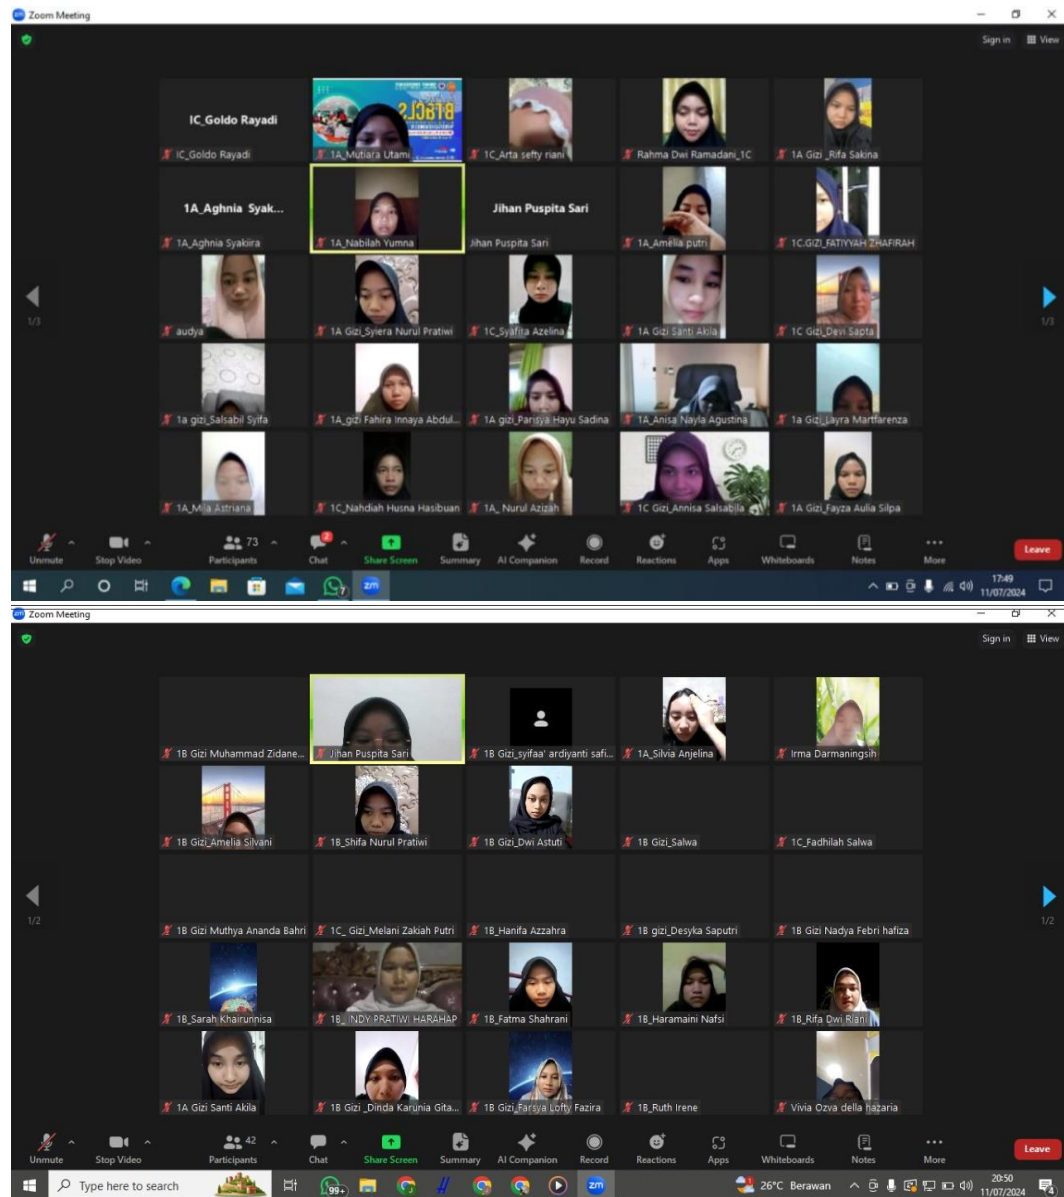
Zoom Meeting

Sign in View

IC_Goldo Rayadi
IC_Goldo Rayadi
1A_Mutiara Utami
1C_Arta sefty riani
Rahma Dwi Ramadani_1C
1A Gizi _Rifa Sakina

1A_Aghnia Syak...
1A_Aghnia Syakira
1A_Nabilah Yumna
Jihan Puspita Sari
Jihan Puspita Sari
1A_Amelia putri
1C.GIZI_FATIYYAH ZHAFIRAH

1/3
audya
1A Gizi_Syiera Nurul Pratiwi
1C_Syafita Azelina
1A Gizi Santi Akila
1C Gizi_Devi Sapta
1/3

1a gizi_Salsabil Syifa
1A_gizi Fahira Innaya Abdul...
1A gizi_Parisya Hayu Sadina
1A_Anisa Nayla Agustina
1a Gizi_Layra Martfarenza

1A_Mila Astriana
1C_Nahdiah Husna Hasibuan
1A_ Nurul Azizah
1C Gizi_Annisa Salsabila
1A Gizi_Fayza Aulia Silpa

Unmute
Stop Video
73
Participants
Chat
Share Screen
Summary
AI Companion
Record
Reactions
Apps
Whiteboards
Notes
More
Leave

17:49
11/07/2024

Zoom Meeting

Sign in View

1B Gizi Muhammad Zidane...
Jihan Puspita Sari
1B Gizi_syifaa' ardiyanti safi...
1A_Silvia Anjelina
Irma Darmaningsih

1B Gizi_Amelia Silvani
1B_Shifa Nurul Pratiwi
1B Gizi_Dwi Astuti
1B Gizi_Salwa
1C_Fadhilah Salwa

1/2
1B Gizi Muthya Ananda Bahri
1C_ Gizi_Melani Zakiah Putri
1B_Hanifa Azzahra
1B gizi_Desyka Saputri
1B Gizi Nadya Febri hafiza
1/2

1B_Sarah Khairunnisa
1B_ INDY PRATIWI HARAHAP
1B_Fatma Shahrani
1B_Haramaini Nafsi
1B_Rifa Dwi Riani

1A Gizi Santi Akila
1B Gizi _Dinda Karunia Gita...
1B Gizi_Farsya Lofty Fazira
1B_Ruth Irene
Vivia Ozva della hazaria

Unmute
Stop Video
42
Participants
Chat
Share Screen
Summary
AI Companion
Record
Reactions
Apps
Whiteboards
Notes
More
Leave

Type here to search
99+
26°C Berawan
20:50
11/07/2024